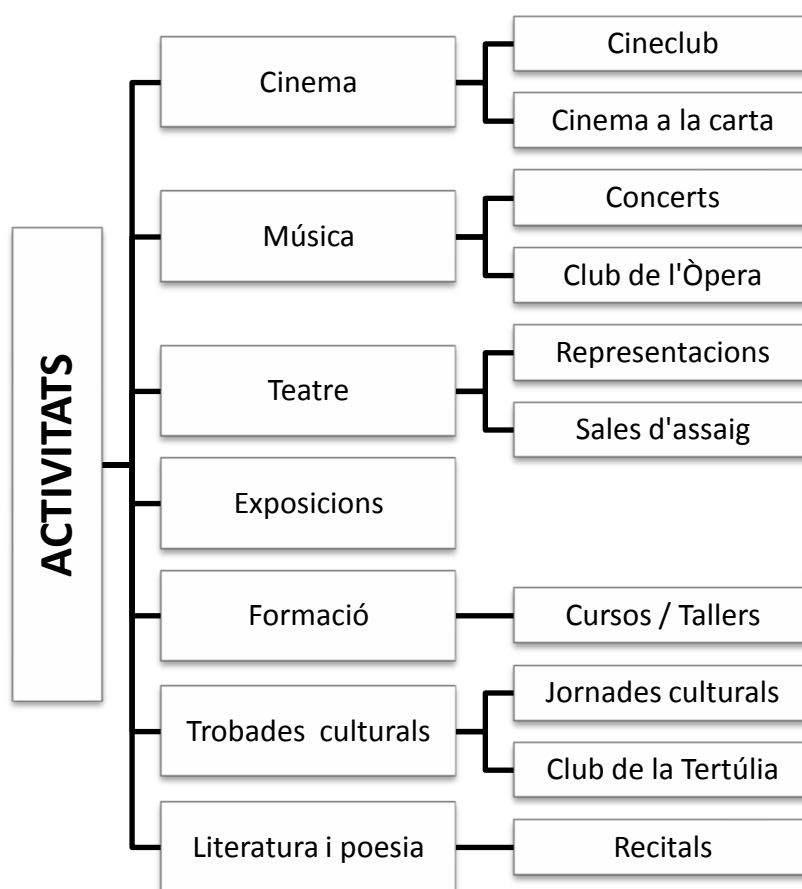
ACTIVITATS

Cinema

Cineclub

Cinema a la carta

Música

Concerts

Club de l'Òpera

Teatre

Representacions

Sales d'assaig

Exposicions

Formació

Cursos / Tallers

Trobades culturals

Jornades culturals

Club de la Tertúlia

Literatura i poesia

Recitals